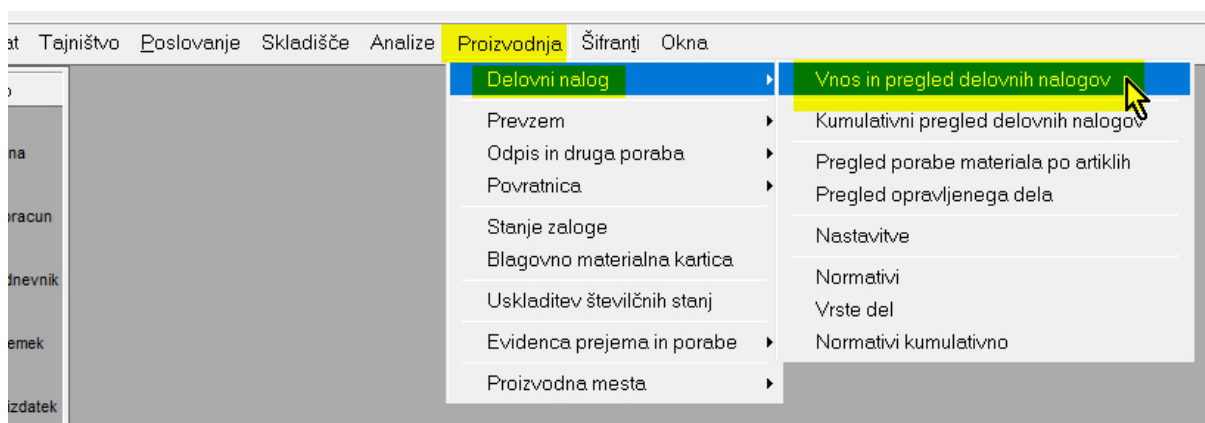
at Tajništvo Poslovanje Skladišče Analize Proizvodnja Šifranti Okna

o
na
racun
dnevnik
emek
izdatek

Delovni nalog
Prevzem
Odpis in druga poraba
Povratnica
Stanje zaloge
Blagovno materialna kartica
Uskladitev številčnih stanj
Evidenca prejema in porabe
Proizvodna mesta

Vnos in pregled delovnih nalogov
Kumulativni pregled delovnih nalogov
Pregled porabe materiala po artiklih
Pregled opravljenega dela
Nastavitve
Normativi
Vrste del
Normativi kumulativno